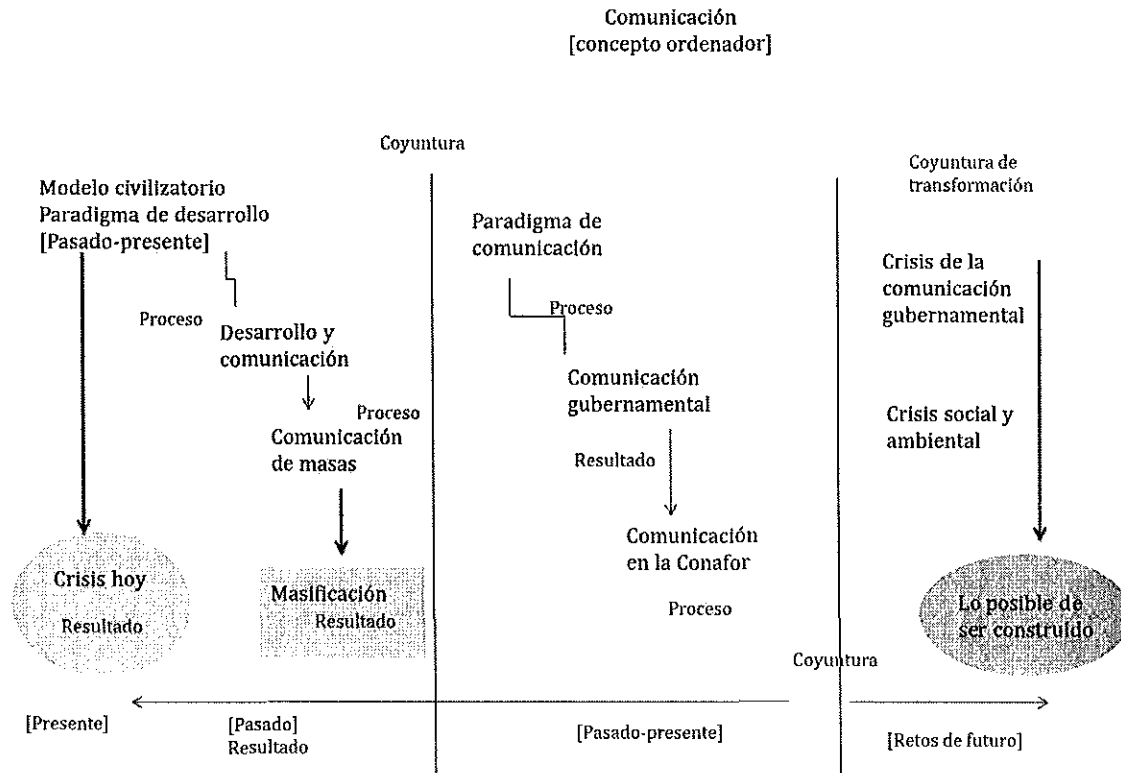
Comunicación
[concepto ordenador]

Coyuntura

Coyuntura de transformación

Modelo civilizatorio
Paradigma de desarrollo
[Pasado-presente]

Proceso

Desarrollo y comunicación

Proceso

Comunicación de masas

Crisis hoy
Resultado

Masificación
Resultado

Paradigma de comunicación

Proceso

Comunicación gubernamental

Resultado

Comunicación en la Conafor

Proceso

Crisis de la comunicación gubernamental

Crisis social y ambiental

Lo posible de ser construido

Coyuntura

[Presente]

[Pasado]
Resultado

[Pasado-presente]

[Retos de futuro]